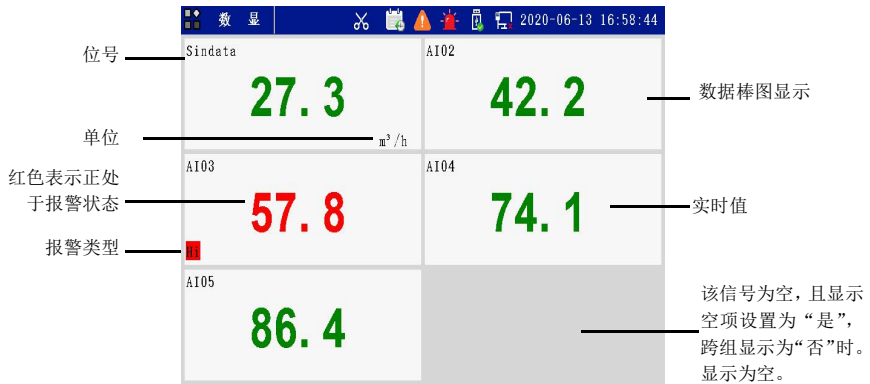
数 显 2020-06-13 16:58:44

位号

Sindata

27.3

$m^3/h$

AI02

42.2

数据棒图显示

单位

AI03

57.8

Hi

红色表示正处于报警状态

报警类型

AI04

74.1

实时值

AI05

86.4

该信号为空，且显示空项设置为“是”，跨组显示为“否”时。显示为空。